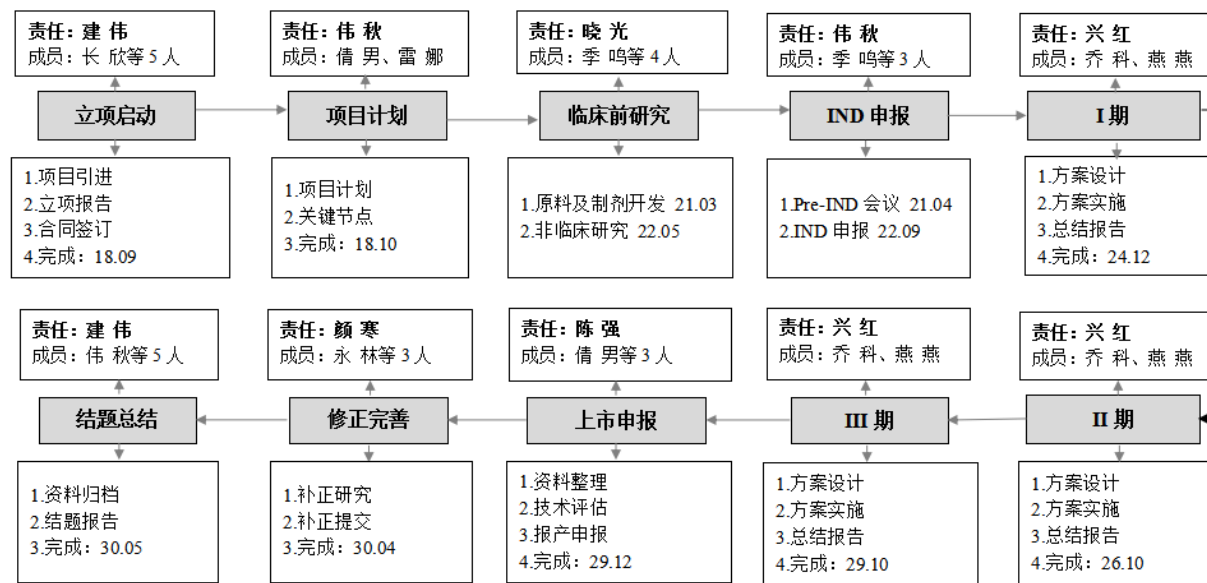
责任：建 伟
成员：长 欣等 5 人

立项启动

1.项目引进
2.立项报告
3.合同签订
4.完成：18.09

责任：伟 秋
成员：倩 男、雷 娜

项目计划

1.项目计划
2.关键节点
3.完成：18.10

责任：晓 光
成员：季 鸣等 4 人

临床前研究

1.原料及制剂开发 21.03
2.非临床研究 22.05

责任：伟 秋
成员：季 鸣等 3 人

IND 申报

1.Pre-IND 会议 21.04
2.IND 申报 22.09

责任：兴 红
成员：乔 科、燕 燕

I 期

1.方案设计
2.方案实施
3.总结报告
4.完成：24.12

责任：建 伟
成员：伟 秋等 5 人

结题总结

1.资料归档
2.结题报告
3.完成：30.05

责任：颜 寒
成员：永 林等 3 人

修正完善

1.补正研究
2.补正提交
3.完成：30.04

责任：陈 强
成员：倩 男等 3 人

上市申报

1.资料整理
2.技术评估
3.报产申报
4.完成：29.12

责任：兴 红
成员：乔 科、燕 燕

III 期

1.方案设计
2.方案实施
3.总结报告
4.完成：29.10

责任：兴 红
成员：乔 科、燕 燕

II 期

1.方案设计
2.方案实施
3.总结报告
4.完成：26.10